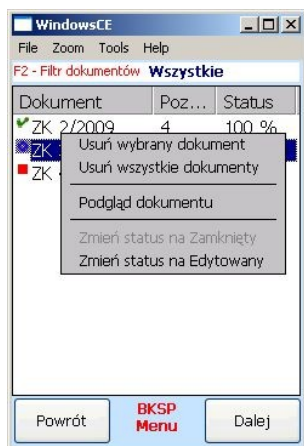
WindowsCE

File Zoom Tools Help

F2 - Filtr dokumentów **Wszystkie**

| Dokument | Poz... | Status |
|---|---|---|
| ZK 2/2009 | 4 | 100 % |
| ZK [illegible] | | |
| ZK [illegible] | | |

Usuń wybrany dokument
Usuń wszystkie dokumenty
Podgląd dokumentu
Zmień status na Zamknięty
Zmień status na Edytowany

Powrót
BKSP
Menu
Dalej